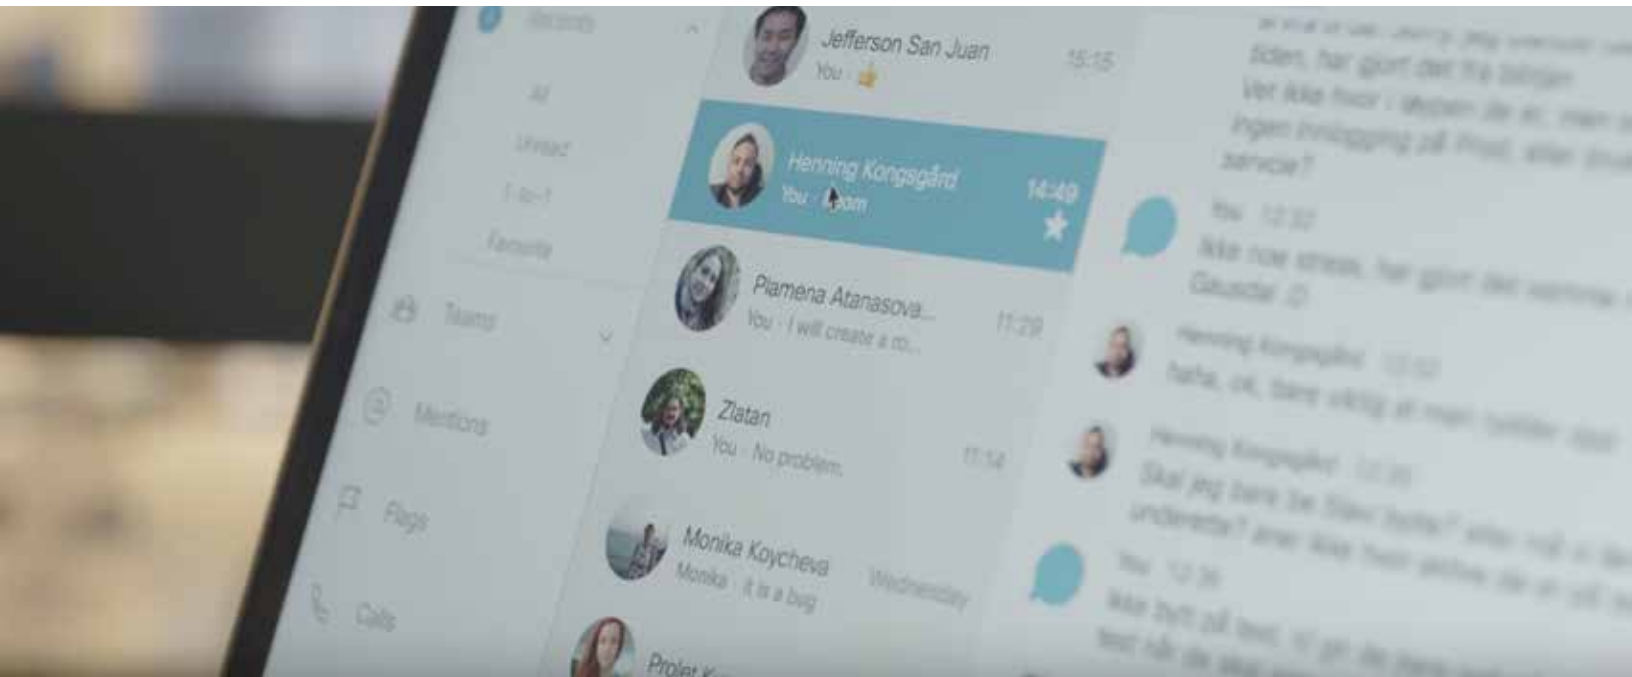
Recents

All

Unread

1-to-1

Favorite

Teams

Mentions

Flags

Calls

Jefferson San Juan
You · 👍
15:15

Henning Kongsgård
You · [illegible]oom
14:49

Plamena Atanasova...
You · I will create a ro...
11:29

Zlatan
You · No problem.
11:14

Monika Koycheva
Monika · It is a bug
Wednesday

Prolet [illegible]

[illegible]
tiden, har gjort det fra tidligere
Ver ikke hvor i steppen de er, men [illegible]
ingen innlogging på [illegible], eller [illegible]
service?

You 12:32
Ikke noe stress, har gjort det samme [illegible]
Gausdal :D

Henning Kongsgård 12:32
haha, ok, bare viktig at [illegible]

Henning Kongsgård 12:35
Skal jeg bare be Stavi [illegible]
underrette? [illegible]

You 12:36
Ikke trøtt på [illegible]
test når de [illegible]